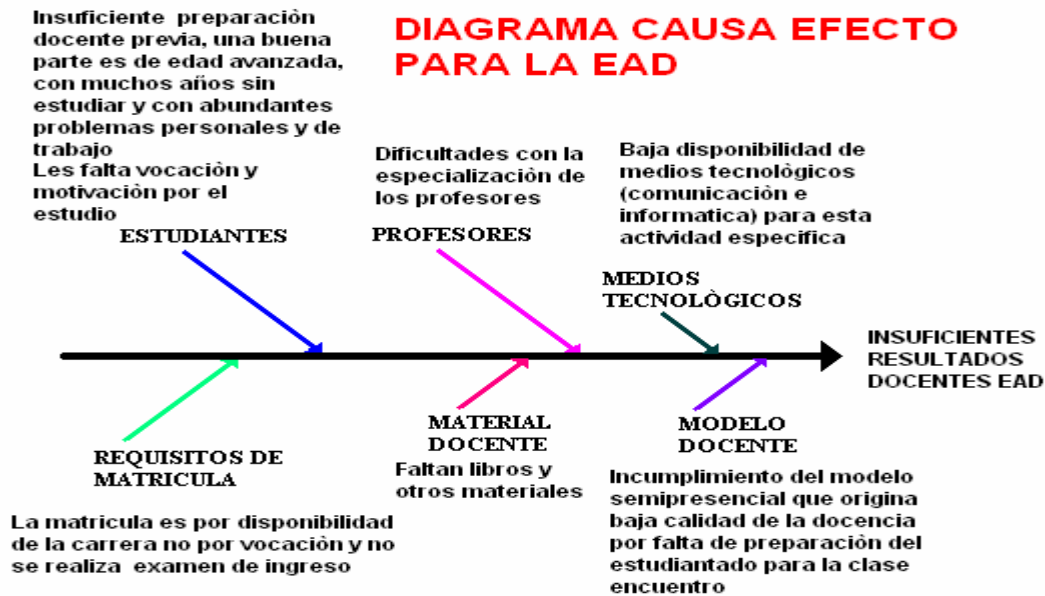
DIAGRAMA CAUSA EFECTO PARA LA EAD

Insuficiente preparación docente previa, una buena parte es de edad avanzada, con muchos años sin estudiar y con abundantes problemas personales y de trabajo
Les falta vocaciòn y motivaciòn por el estudio

ESTUDIANTES

Dificultades con la especializaciòn de los profesores

PROFESORES

Baja disponibilidad de medios tecnològicos (comunicaciòn e informatica) para esta actividad especifica

MEDIOS TECNOLÒGICOS

INSUFICIENTES RESULTADOS DOCENTES EAD

REQUISITOS DE MATRICULA

La matricula es por disponibilidad de la carrera no por vocaciòn y no se realiza examen de ingreso

MATERIAL DOCENTE

Faltan libros y otros materiales

MODELO DOCENTE

Incumplimiento del modelo semipresencial que origina baja calidad de la docencia por falta de preparaciòn del estudiantado para la clase encuentro